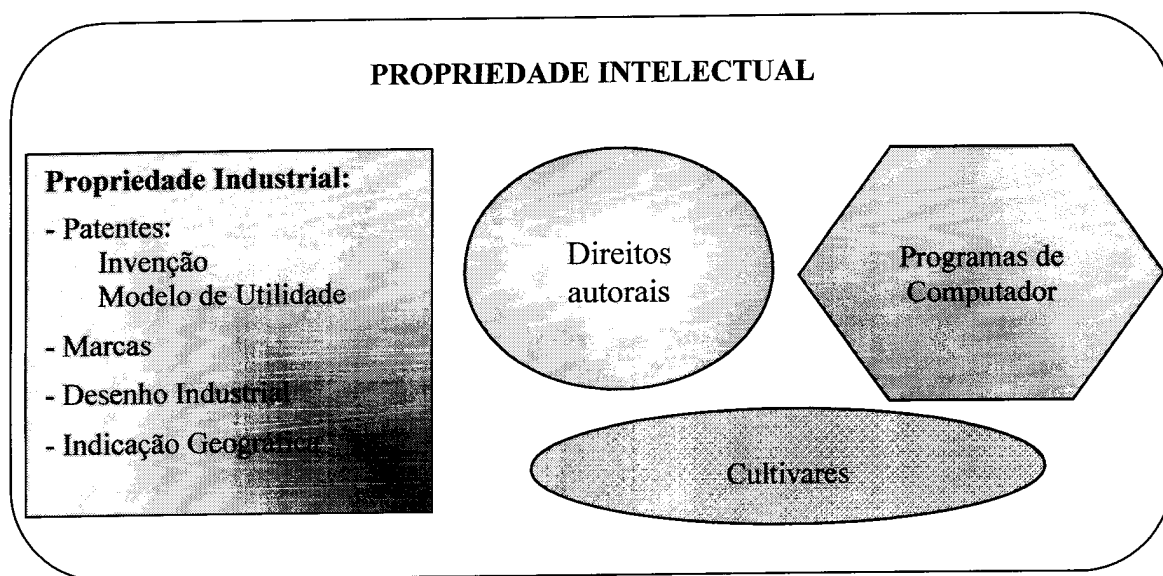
PROPRIEDADE INTELECTUAL

**Propriedade Industrial:**

- Patentes:
Invenção
Modelo de Utilidade

- Marcas

- Desenho Industrial

- Indicação Geográfica

Direitos autorais

Programas de Computador

Cultivares